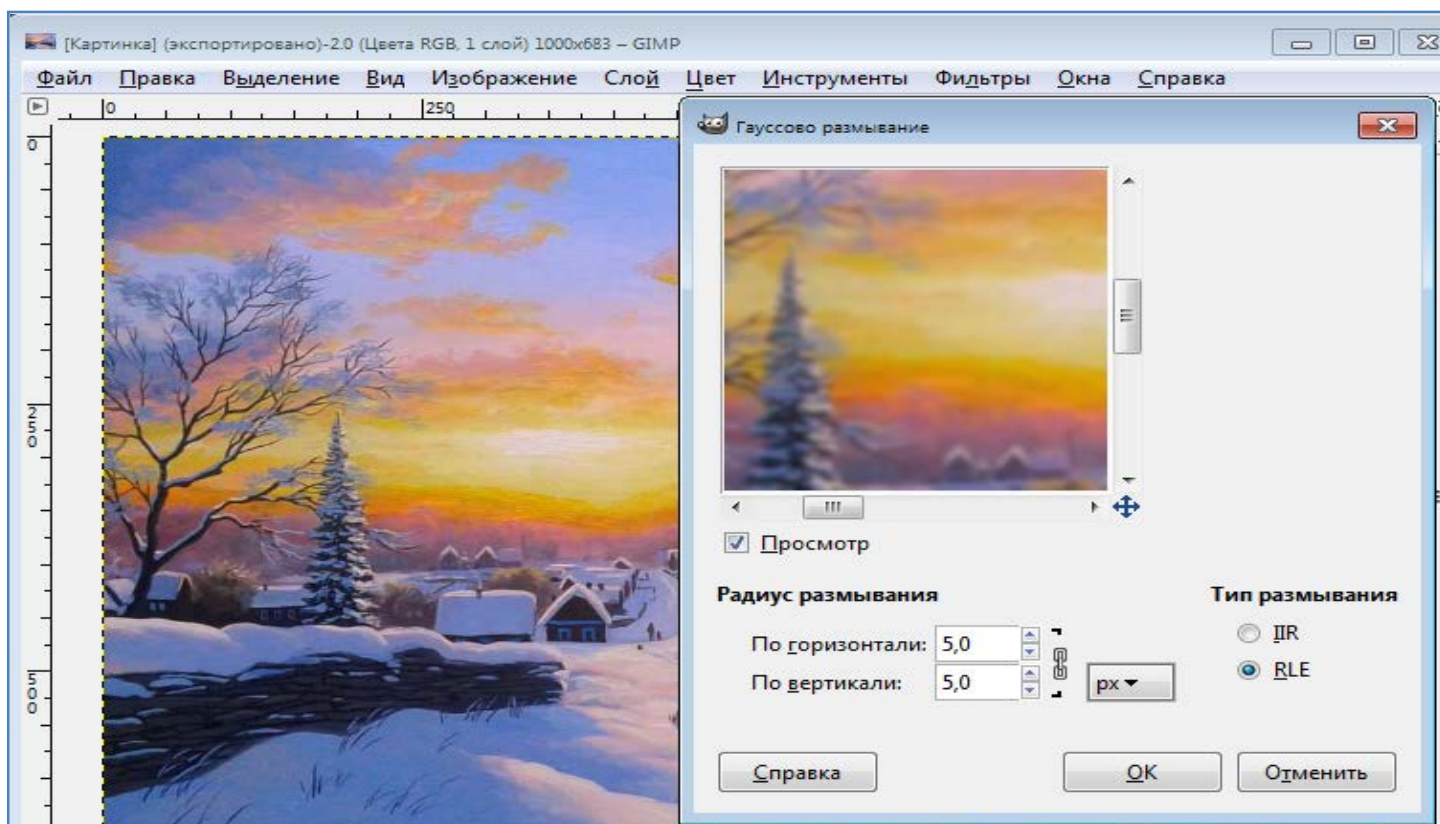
[Картинка] (экспортировано)-2.0 (Цвета RGB, 1 слой) 1000x683 – GIMP

Файл Правка Выделение Вид Изображение Слой Цвет Инструменты Фильтры Окна Справка

0 250

0 250 500

Гауссово размывание

Просмотр

Радиус размывания

По горизонтали: 5,0

По вертикали: 5,0

px

Тип размывания

IIR

RLE

Справка

OK

Отменить